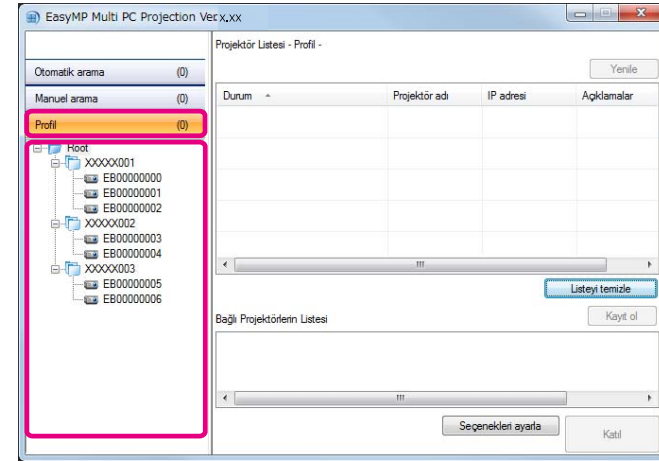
EasyMP Multi PC Projection Ver.x.xx

Otomatik arama (0)
Manuel arama (0)
Profil (0)

Root
XXXXX001
EB00000000
EB00000001
EB00000002
XXXXX002
EB00000003
EB00000004
XXXXX003
EB00000005
EB00000006

Projektör Listesi - Profil -

Yenile

| Durum | Projektör adı | IP adresi | Açıklamalar |
|---|---|---|---|

Listeyi temizle

Bağlı Projektörlerin Listesi

Kayıt ol

Seçenekleri ayarla

Katıl